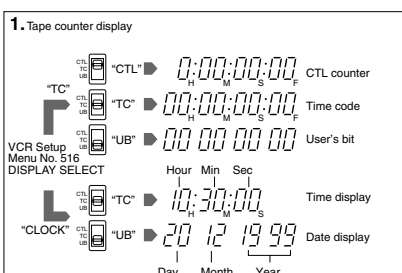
1. Tape counter display

CTL TC UB "CTL" 0:00:00:00 H M S F CTL counter

"TC"

CTL TC UB "TC" 00:00:00:00 H M S F Time code

CTL TC UB "UB" 00 00 00 00 User's bit

VCR Setup Menu No. 516 DISPLAY SELECT

Hour Min Sec

CTL TC UB "TC" 10:30:00 S Time display

"CLOCK"

CTL TC UB "UB" 20 12 1999 Date display

Day Month Year